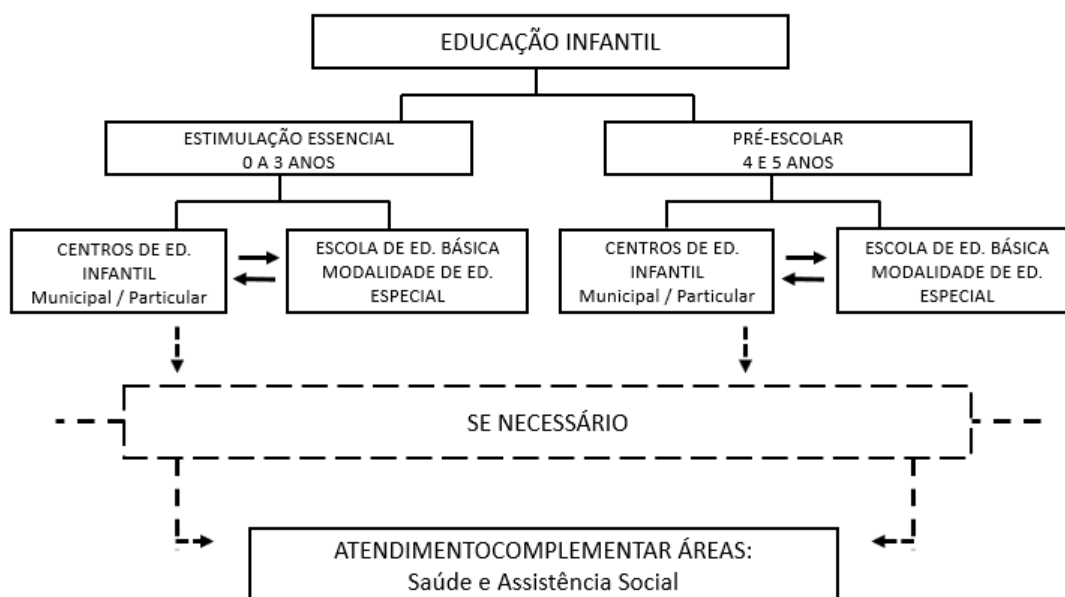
EDUCAÇÃO INFANTIL

ESTIMULAÇÃO ESSENCIAL
0 A 3 ANOS

PRÉ-ESCOLAR
4 E 5 ANOS

CENTROS DE ED. INFANTIL
Municipal / Particular

ESCOLA DE ED. BÁSICA MODALIDADE DE ED. ESPECIAL

CENTROS DE ED. INFANTIL
Municipal / Particular

ESCOLA DE ED. BÁSICA MODALIDADE DE ED. ESPECIAL

SE NECESSÁRIO

ATENDIMENTOCOMPLEMENTAR ÁREAS:
Saúde e Assistência Social